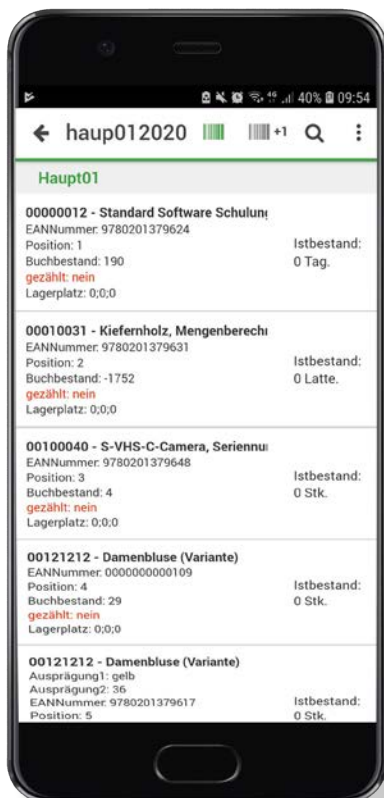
40% 09:54

← haup012020 +1

Haupt01

00000012 - Standard Software Schulung
EANNummer: 9780201379624
Position: 1
Buchbestand: 190
gezählt: nein
Lagerplatz: 0;0;0
Istbestand:
0 Tag.

00010031 - Kiefernholz, Mengenberech
EANNummer: 9780201379631
Position: 2
Buchbestand: -1752
gezählt: nein
Lagerplatz: 0;0;0
Istbestand:
0 Latte.

00100040 - S-VHS-C-Camera, Seriennu
EANNummer: 9780201379648
Position: 3
Buchbestand: 4
gezählt: nein
Lagerplatz: 0;0;0
Istbestand:
0 Stk.

00121212 - Damenbluse (Variante)
EANNummer: 0000000000109
Position: 4
Buchbestand: 29
gezählt: nein
Lagerplatz: 0;0;0
Istbestand:
0 Stk.

00121212 - Damenbluse (Variante)
Ausprägung1: gelb
Ausprägung2: 36
EANNummer: 9780201379617
Position: 5
Istbestand:
0 Stk.